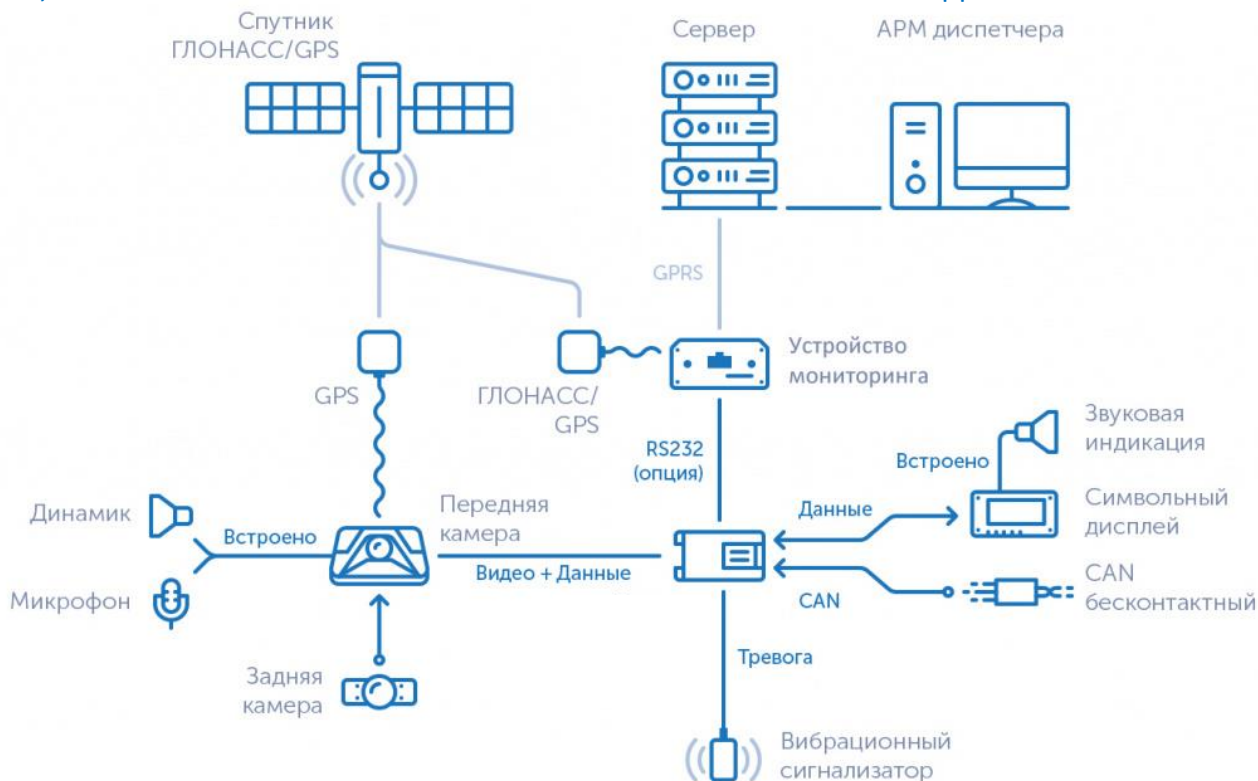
Спутник ГЛОНАСС/GPS

Сервер

АРМ диспетчера

GPRS

Устройство мониторинга

GPS

ГЛОНАСС/ GPS

RS232 (опция)

Звуковая индикация

Встроено

Символьный дисплей

Данные

Передняя камера

Динамик

Встроено

Видео + Данные

CAN

CAN бесконтактный

Микрофон

Тревога

Задняя камера

Вибрационный сигнализатор